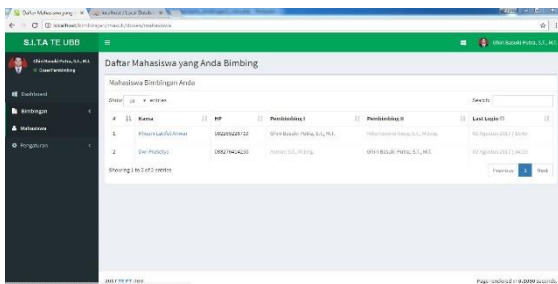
Daftar Mahasiswa yang × localhost / Local Databa ×

localhost/bimbingan/mascik/dosen/mahasiswa

S.I.T.A TE UBB

Ghiri Basuki Putra, S.T., M.T.

Dosen Pembimbing

Dashboard

Bimbingan

Mahasiswa

Pengaturan

Ghiri Basuki Putra, S.T., M.T.

Daftar Mahasiswa yang Anda Bimbing

Mahasiswa Bimbingan Anda

Show 10 entries

Search:

| # | Nama | HP | Pembimbing I | Pembimbing II | Last Login |
|---|---|---|---|---|---|
| 1 | Ikhsan Lutfal Ahmad | 082269226712 | Ghiri Basuki Putra, S.T., M.T. | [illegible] | 02 Agustus 2017 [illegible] |
| 2 | Dwi Prasetyo | 08527664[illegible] | Asmar, S.T., M.Eng. | Ghiri Basuki Putra, S.T., M.T. | 02 Agustus 2017 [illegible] |

Showing 1 to 2 of 2 entries

Previous 1 Next

2017 TE FT UBB

Page rendered in 0.0090 seconds